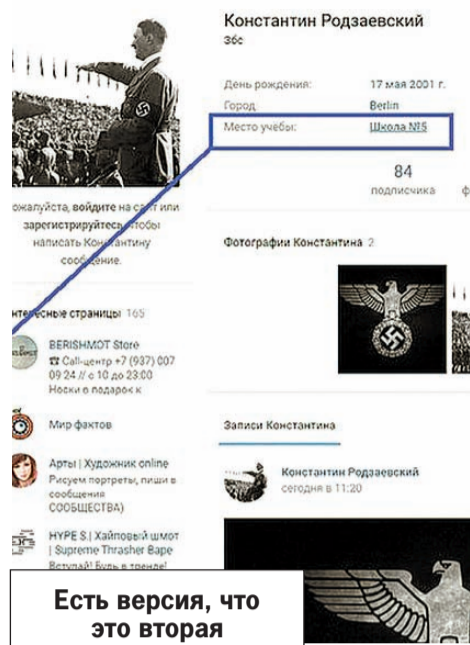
Константин Родзаевский
36c

День рождения: 17 мая 2001 г.
Город: Berlin
Место учёбы: Школа №5

84
подписчика

ожалуйста, войдите на сайт или зарегистрируйтесь, чтобы написать Константину сообщение.

Фотографии Константина 2

нтересные страницы 165

BERISHMOT Store
☎ Call-центр +7 (937) 007 09 24 // с 10 до 23:00
Носки в подарок к

Мир фактов

Арты | Художник online
Рисуем портреты, пиши в сообщения СООБЩЕСТВА)

HYPE S.| Хайповый шмот | Supreme Thrasher Bape
Вступай! Будь в тренде!

Записи Константина

Константин Родзаевский
сегодня в 11:20

Есть версия, что это вторая